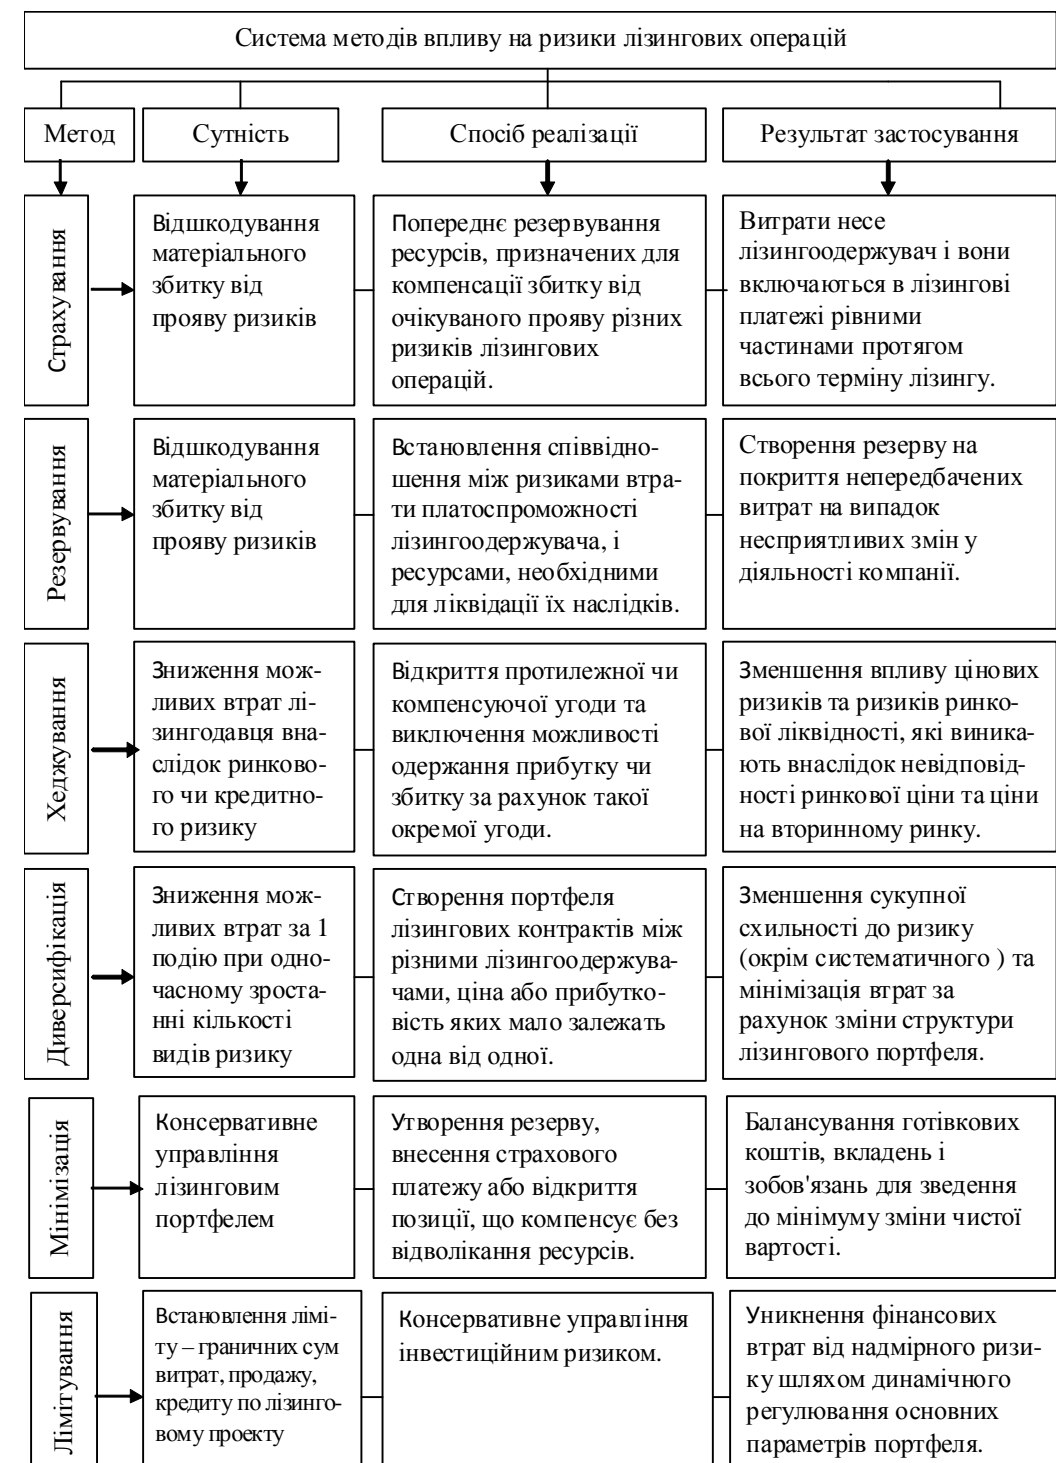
Система методів впливу на ризики лізингових операцій

| Метод | Сутність | Спосіб реалізації | Результат застосування |
|---|---|---|---|
| Страхування | Відшкодування матеріального збитку від прояву ризиків | Попереднє резервування ресурсів, призначених для компенсації збитку від очікуваного прояву різних ризиків лізингових операцій. | Витрати несе лізингоодержувач і вони включаються в лізингові платежі рівними частинами протягом всього терміну лізингу. |
| Резервування | Відшкодування матеріального збитку від прояву ризиків | Встановлення співвідношення між ризиками втрати платоспроможності лізингоодержувача, і ресурсами, необхідними для ліквідації їх наслідків. | Створення резерву на покриття непередбачених витрат на випадок несприятливих змін у діяльності компанії. |
| Хеджування | Зниження можливих втрат лізингодавця внаслідок ринкового чи кредитного ризику | Відкриття протилежної чи компенсуючої угоди та виключення можливості одержання прибутку чи збитку за рахунок такої окремої угоди. | Зменшення впливу цінових ризиків та ризиків ринкової ліквідності, які виникають внаслідок невідповідності ринкової ціни та ціни на вторинному ринку. |
| Диверсифікація | Зниження можливих втрат за 1 подію при одночасному зростанні кількості видів ризику | Створення портфеля лізингових контрактів між різними лізингоодержувачами, ціна або прибутковість яких мало залежать одна від одної. | Зменшення сукупної схильності до ризику (окрім систематичного ) та мінімізація втрат за рахунок зміни структури лізингового портфеля. |
| Мінімізація | Консервативне управління лізинговим портфелем | Утворення резерву, внесення страхового платежу або відкриття позиції, що компенсує без відволікання ресурсів. | Балансування готівкових коштів, вкладень і зобов'язань для зведення до мінімуму зміни чистої вартості. |
| Лімітування | Встановлення ліміту – граничних сум витрат, продажу, кредиту по лізинговому проекту | Консервативне управління інвестиційним ризиком. | Уникнення фінансових втрат від надмірного ризику шляхом динамічного регулювання основних параметрів портфеля. |